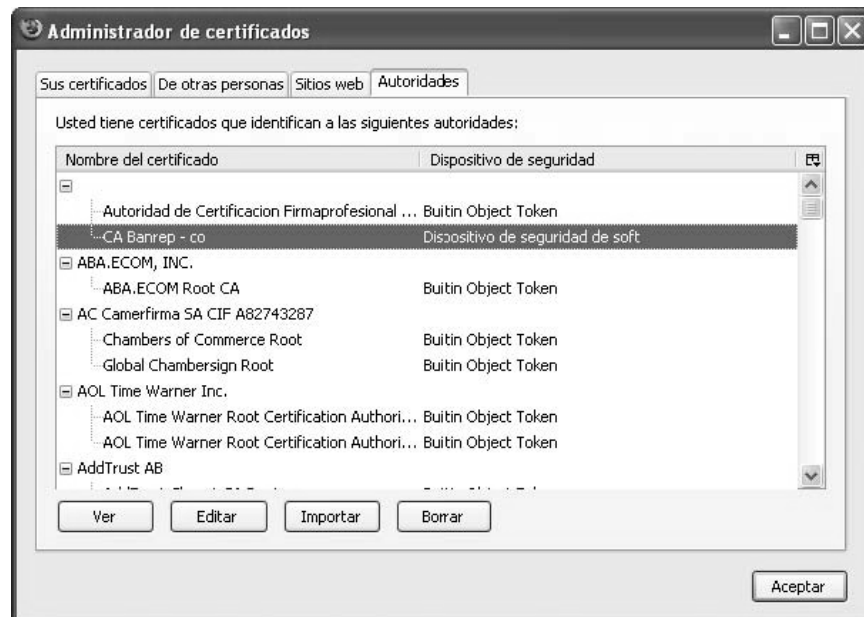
Administrador de certificados

Sus certificados | De otras personas | Sitios web | Autoridades

Usted tiene certificados que identifican a las siguientes autoridades:

| Nombre del certificado | Dispositivo de seguridad |
|---|---|
| Autoridad de Certificacion Firmaprofesional ... | Buitin Object Token |
| CA Banrep - co | Dispositivo de seguridad de soft |
| ABA.ECOM, INC. | |
| ABA.ECOM Root CA | Buitin Object Token |
| AC Camerfirma SA CIF A82743287 | |
| Chambers of Commerce Root | Buitin Object Token |
| Global Chambersign Root | Buitin Object Token |
| AOL Time Warner Inc. | |
| AOL Time Warner Root Certification Authori... | Buitin Object Token |
| AOL Time Warner Root Certification Authori... | Buitin Object Token |
| AddTrust AB | |
| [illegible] | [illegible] |

Ver | Editar | Importar | Borrar

Aceptar